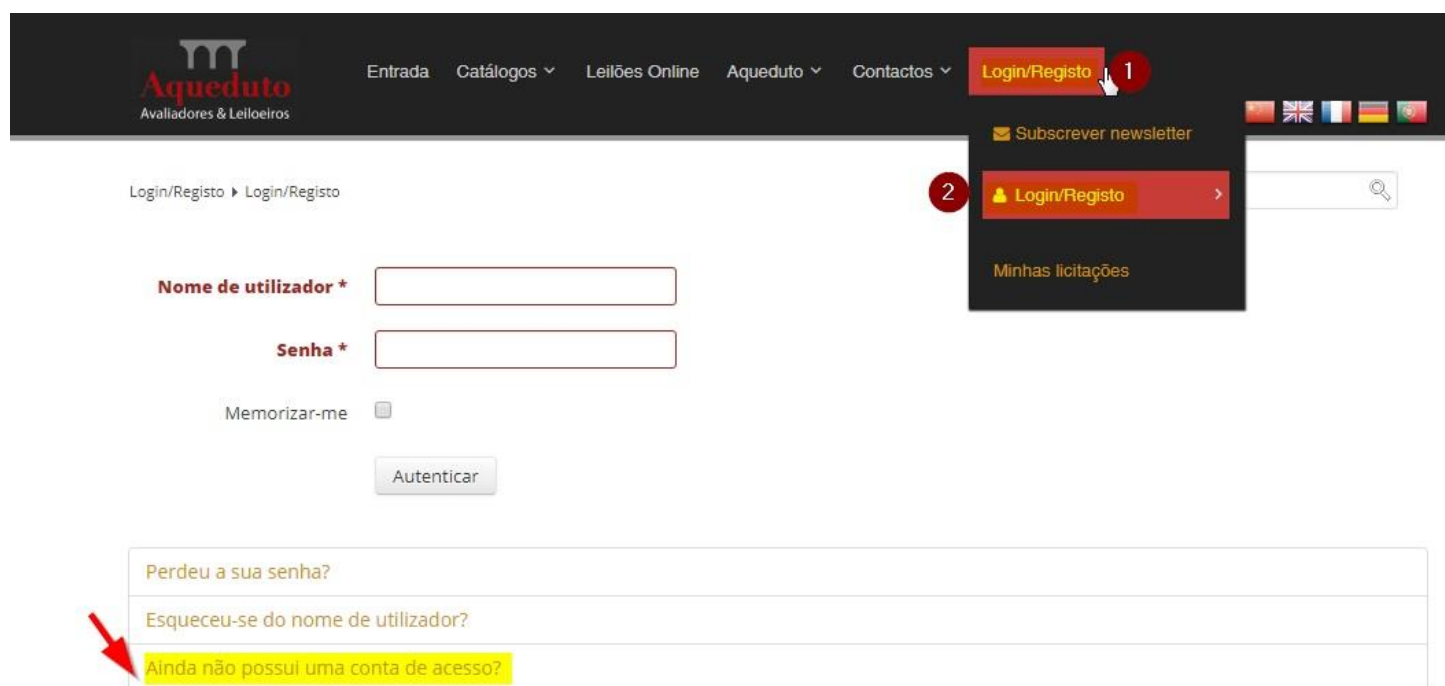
Aqueduto
Avaliadores & Leiloeiros

Entrada Catálogos Leilões Online Aqueduto Contactos Login/Registo 1

Subscrever newsletter

2 Login/Registo

Minhas licitações

Login/Registo ▸ Login/Registo

Nome de utilizador *

Senha *

Memorizar-me

Autenticar

Perdeu a sua senha?

Esqueceu-se do nome de utilizador?

Ainda não possui uma conta de acesso?